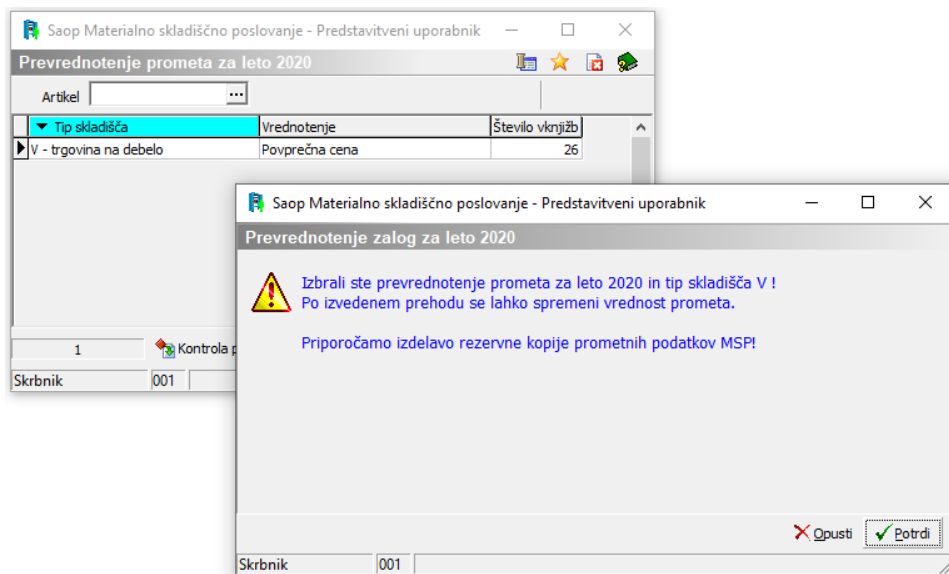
Saop Materialno skladiščno poslovanje - Predstavitveni uporabnik

Prevrednotenje prometa za leto 2020

Artikel ...

| Tip skladišča | Vrednotenje | Število vknjižb |
|---|---|---|
| V - trgovina na debelo | Povprečna cena | 26 |

1 Kontrola p

Skrbnik 001

Saop Materialno skladiščno poslovanje - Predstavitveni uporabnik

Prevrednotenje zalog za leto 2020

Izbrali ste prevrednotenje prometa za leto 2020 in tip skladišča V !
Po izvedenem prehodu se lahko spremeni vrednost prometa.

Priporočamo izdelavo rezervne kopije prometnih podatkov MSP!

Opusti Potrdi

Skrbnik 001